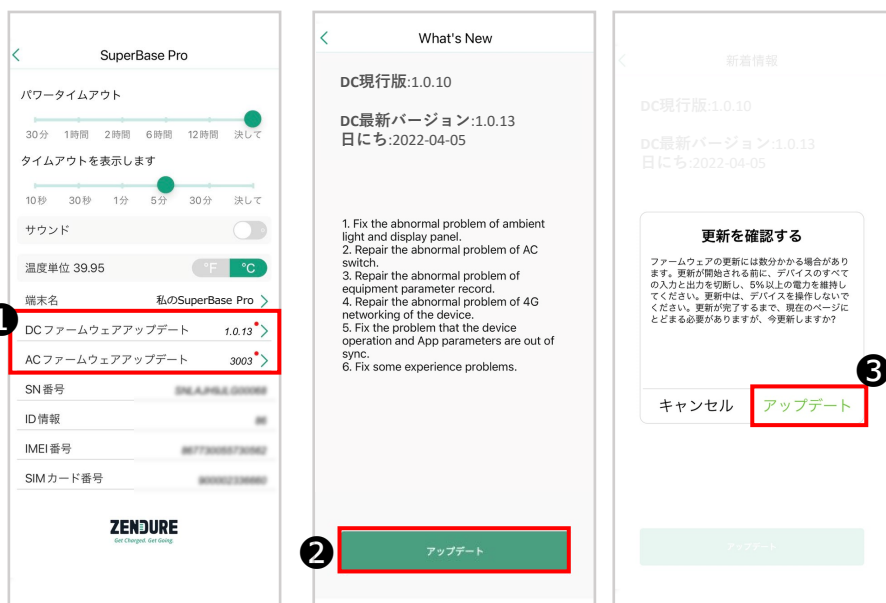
<
SuperBase Pro

パワータイムアウト
30分 1時間 2時間 6時間 12時間 決して

タイムアウトを表示します
10秒 30秒 1分 5分 30分 決して

サウンド

温度単位 39.95 °F °C

端末名 私のSuperBase Pro >

1
DCファームウェアアップデート 1.0.13 >
ACファームウェアアップデート 3003 >

SN番号 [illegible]
ID情報 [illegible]
IMEI番号 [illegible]
SIMカード番号 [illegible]

ZENDURE
Get Charged. Get Going.

<
What's New

DC現行版:1.0.10

DC最新バージョン:1.0.13
日にち:2022-04-05

1. Fix the abnormal problem of ambient light and display panel.
2. Repair the abnormal problem of AC switch.
3. Repair the abnormal problem of equipment parameter record.
4. Repair the abnormal problem of 4G networking of the device.
5. Fix the problem that the device operation and App parameters are out of sync.
6. Fix some experience problems.

2
アップデート

<
新着情報

DC現行版:1.0.10

DC最新バージョン:1.0.13
日にち:2022-04-05

更新を確認する
ファームウェアの更新には数分かかる場合があります。更新が開始される前に、デバイスのすべての入力と出力を切断し、5%以上の電力を維持してください。更新中は、デバイスを操作しないでください。更新が完了するまで、現在のページにとどまる必要がありますが、今更新しますか?

3
キャンセル アップデート

アップデート